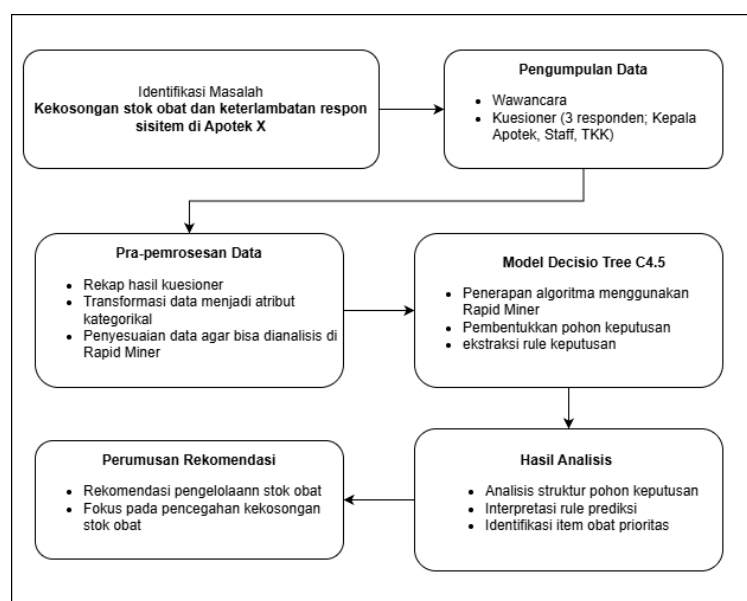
Identifikasi Masalah
**Kekosongan stok obat dan keterlambatan respon sisitem di Apotek X**

**Pengumpulan Data**

- Wawancara
- Kuesioner (3 responden; Kepala Apotek, Staff, TKK)

**Pra-pemrosesan Data**

- Rekap hasil kuesioner
- Transformasi data menjadi atribut kategorikal
- Penyesuaian data agar bisa dianalisis di Rapid Miner

**Model Decisio Tree C4.5**

- Penerapan algoritma menggunakan Rapid Miner
- Pembentukkan pohon keputusan
- ekstraksi rule keputusan

**Perumusan Rekomendasi**

- Rekomendasi pengelolaann stok obat
- Fokus pada pencegahan kekosongan stok obat

**Hasil Analisis**

- Analisis struktur pohon keputusan
- Interpretasi rule prediksi
- Identifikasi item obat prioritas